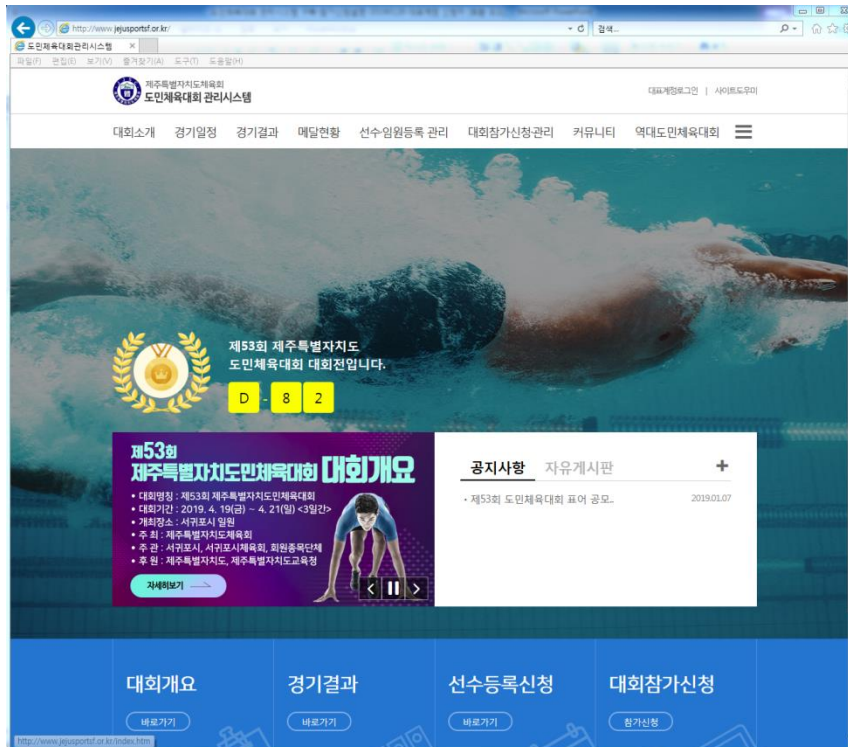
http://www.jejusportsf.or.kr/
검색...
도민체육대회관리시스템
파일(F) 편집(E) 보기(V) 즐겨찾기(A) 도구(T) 도움말(H)

제주특별자치도체육회
도민체육대회 관리시스템

대표계정로그인 | 사이트도우미

대회소개 경기일정 경기결과 메달현황 선수임원등록 관리 대회참가신청관리 커뮤니티 역대도민체육대회

제53회 제주특별자치도
도민체육대회 대회전입니다.

D - 8 2

제53회
제주특별자치도민체육대회 대회개요
• 대회명칭 : 제53회 제주특별자치도민체육대회
• 대회기간 : 2019. 4. 19(금) ~ 4. 21(일) <3일간>
• 개최장소 : 서귀포시 일원
• 주 최 : 제주특별자치도체육회
• 주 관 : 서귀포시, 서귀포시체육회, 회원종목단체
• 후 원 : 제주특별자치도, 제주특별자치도교육청
자세히보기

공지사항 자유게시판 +
• 제53회 도민체육대회 표어 공모.. 2019.01.07

대회개요
바로가기
경기결과
바로가기
선수등록신청
바로가기
대회참가신청
참가신청

http://www.jejusportsf.or.kr/index.htm